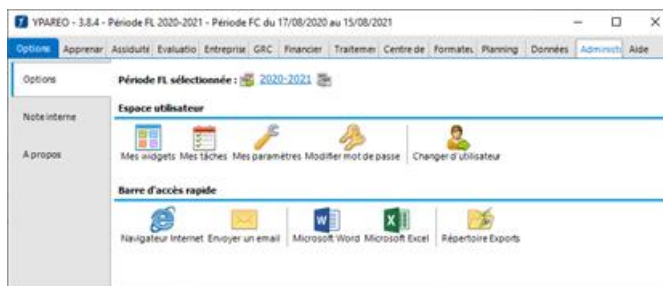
YPAREO - 3.8.4 - Période FL 2020-2021 - Période FC du 17/08/2020 au 15/08/2021

Options | Apprenar | Assiduité | Evaluatio | Entreprise | GRC | Financier | Traitemer | Centre de | Formateu | Planning | Données | Administ | Aide

Options
Note interne
A propos

Période FL sélectionnée : 2020-2021

Espace utilisateur

Mes widgets | Mes tâches | Mes paramètres | Modifier mot de passe | Changer d'utilisateur

Barre d'accès rapide

Navigateur Internet | Envoyer un email | Microsoft Word | Microsoft Excel | Répertoire Exports